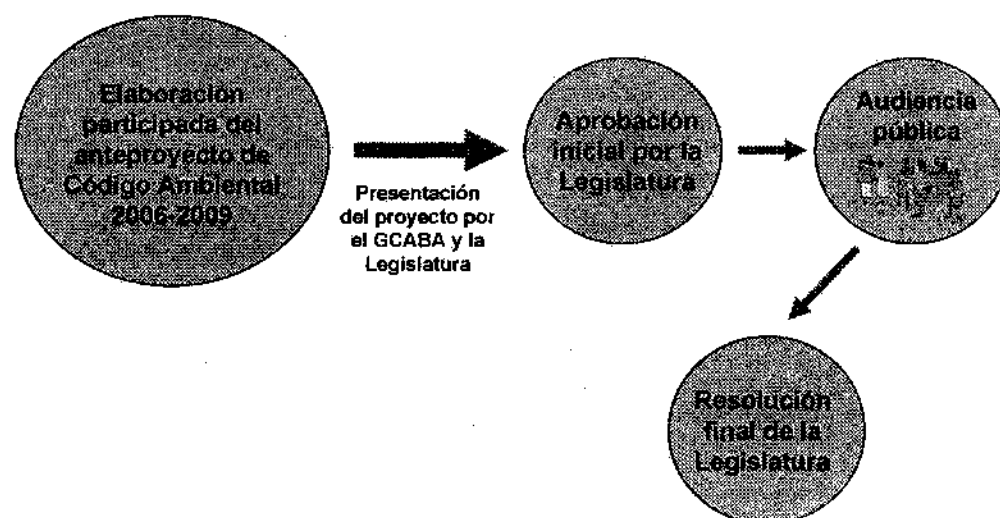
Elaboración participada del anteproyecto de Código Ambiental 2006-2009

Presentación del proyecto por el GCABA y la Legislatura

Aprobación inicial por la Legislatura

Audiencia pública

Resolución final de la Legislatura